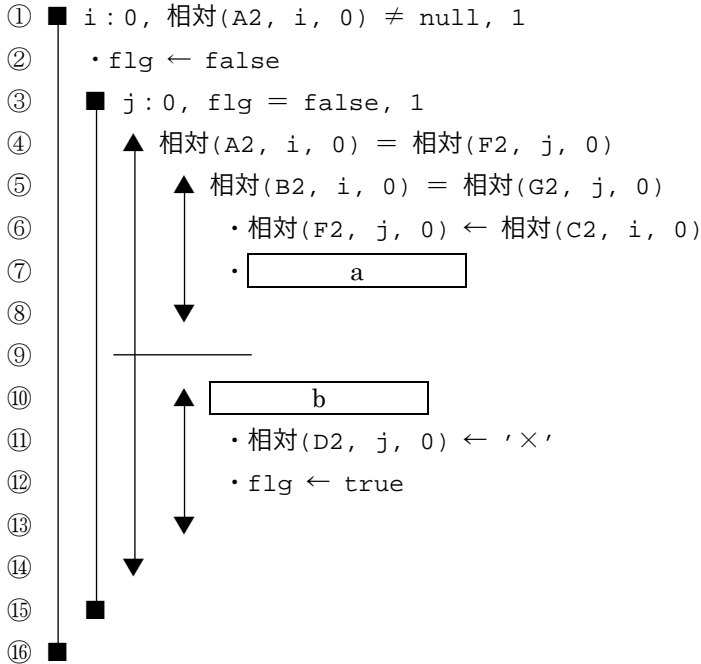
① ■ i：0, 相対(A2, i, 0) $\neq$ null, 1
② ・flg ← false
③ ■ j：0, flg ＝ false, 1
④ ▲ 相対(A2, i, 0) ＝ 相対(F2, j, 0)
⑤ ▲ 相対(B2, i, 0) ＝ 相対(G2, j, 0)
⑥ ・相対(F2, j, 0) ← 相対(C2, i, 0)
⑦ ・ a
⑧ ▼
⑨
⑩ ▲ b
⑪ ・相対(D2, j, 0) ← '×'
⑫ ・flg ← true
⑬ ▼
⑭ ▼
⑮ ■
⑯ ■